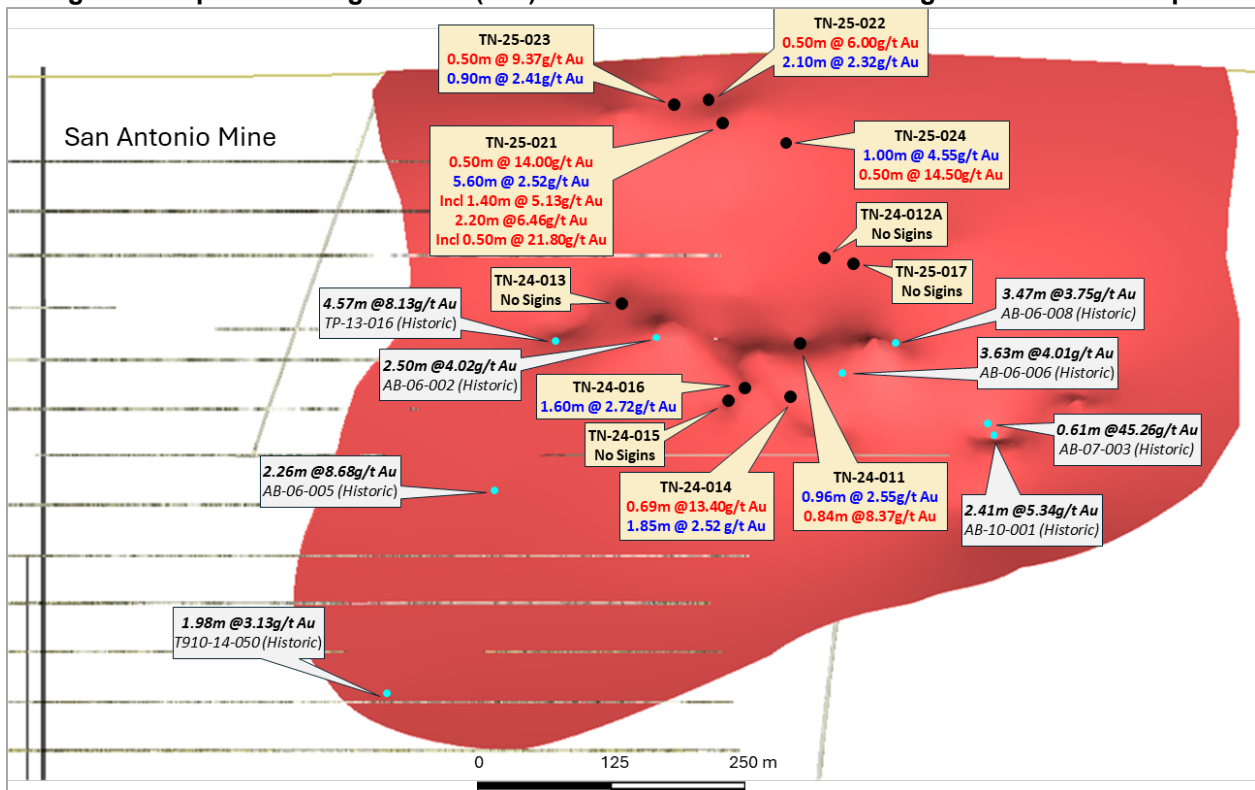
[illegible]

San Antonio Mine

TN-25-023
0.50m @ 9.37g/t Au
0.90m @ 2.41g/t Au

TN-25-022
0.50m @ 6.00g/t Au
2.10m @ 2.32g/t Au

TN-25-021
0.50m @ 14.00g/t Au
5.60m @ 2.52g/t Au
Incl 1.40m @ 5.13g/t Au
2.20m @6.46g/t Au
Incl 0.50m @ 21.80g/t Au

TN-25-024
1.00m @ 4.55g/t Au
0.50m @ 14.50g/t Au

TN-24-012A
No Sigins

TN-25-017
No Sigins

TN-24-013
No Sigins

4.57m @8.13g/t Au
TP-13-016 (Historic)

3.47m @3.75g/t Au
AB-06-008 (Historic)

2.50m @4.02g/t Au
AB-06-002 (Historic)

3.63m @4.01g/t Au
AB-06-006 (Historic)

TN-24-016
1.60m @ 2.72g/t Au

TN-24-015
No Sigins

0.61m @45.26g/t Au
AB-07-003 (Historic)

2.26m @8.68g/t Au
AB-06-005 (Historic)

TN-24-014
0.69m @13.40g/t Au
1.85m @ 2.52 g/t Au

TN-24-011
0.96m @ 2.55g/t Au
0.84m @8.37g/t Au

2.41m @5.34g/t Au
AB-10-001 (Historic)

1.98m @3.13g/t Au
T910-14-050 (Historic)

0 125 250 m